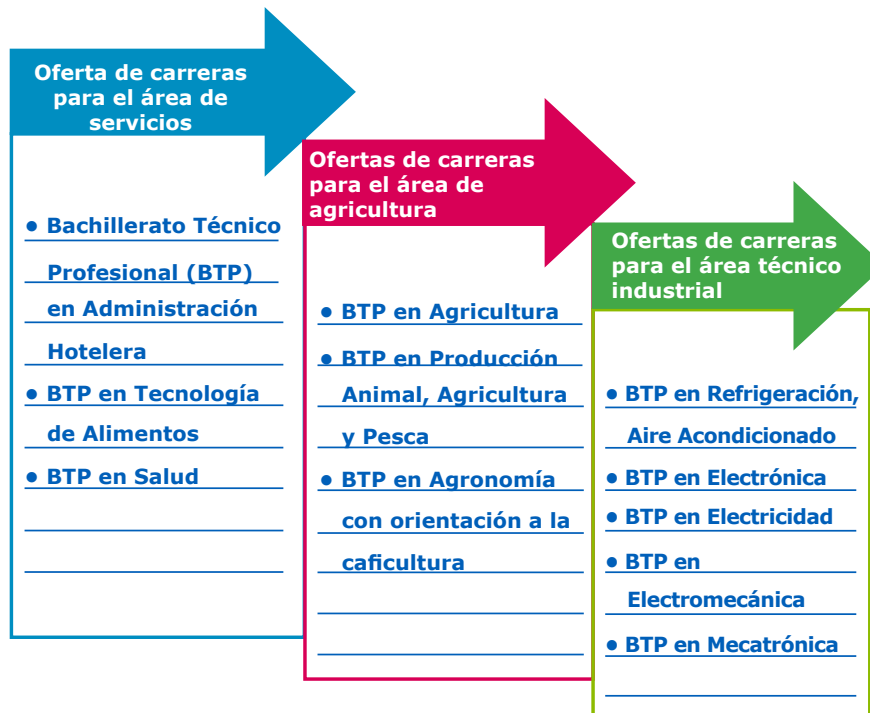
Oferta de carreras para el área de servicios

• Bachillerato Técnico Profesional (BTP) en Administración Hotelera
• BTP en Tecnología de Alimentos
• BTP en Salud

Ofertas de carreras para el área de agricultura

• BTP en Agricultura
• BTP en Producción Animal, Agricultura y Pesca
• BTP en Agronomía con orientación a la caficultura

Ofertas de carreras para el área técnico industrial

• BTP en Refrigeración, Aire Acondicionado
• BTP en Electrónica
• BTP en Electricidad
• BTP en Electromecánica
• BTP en Mecatrónica